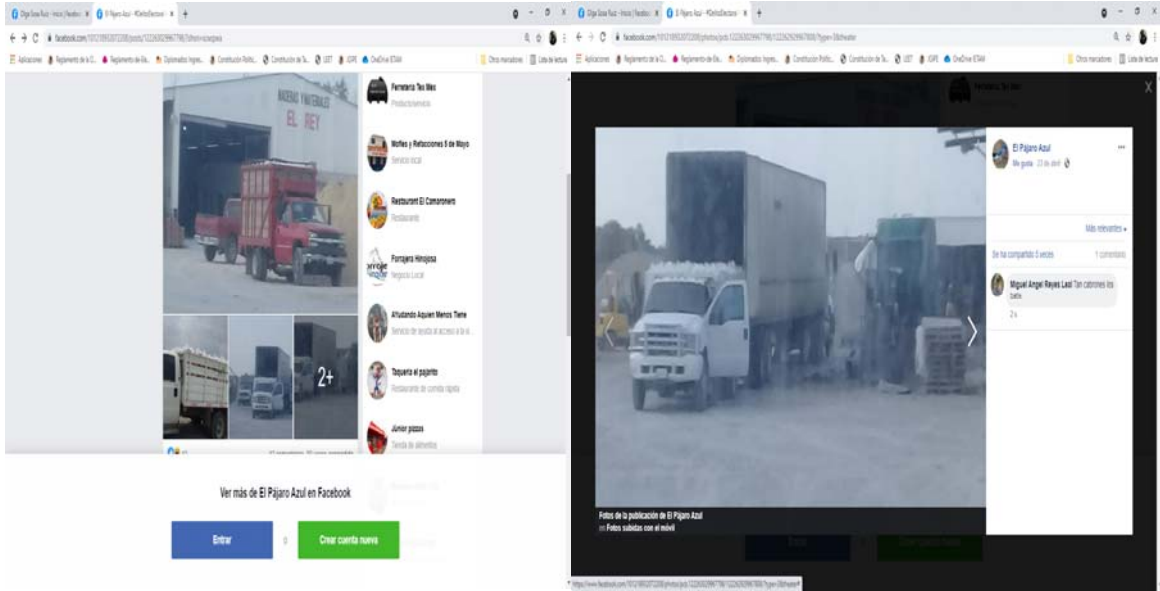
El Pájaro Azul

facebook.com

Aplicaciones | Reglamento de la G... | Reglamento de Ele... | Diplomados Ingres... | Constitución Políti... | Constitución de la... | UST | IGPE | OneDrive ETAM

Otros marcadores | Lista de lectura

MADERAS Y MATERIALES EL REY

2+

Ferretería Tex Mex
Productos/servicios

Mofles y Refacciones 5 de Mayo
Servicio local

Restaurant El Camaronero
Restaurante

Fortajería Hinojosa
Negocio Local

Ayudando Aquien Menos Tiene
Servicio de ayuda al acceso a la...

Taquería el pajarito
Restaurante de comida rápida

Junior pizzas
Tienda de alimentos

Ver más de El Pájaro Azul en Facebook

Entrar

o

Crear cuenta nueva

El Pájaro Azul
Me gusta · 23 de abril

Más relevantes

Se ha compartido 5 veces

1 comentario

Miguel Angel Reyes Leal Tan cabrones los bato

2 a

Fotos de la publicación de El Pájaro Azul
Fotos subidas con el móvil

https://www.facebook.com/